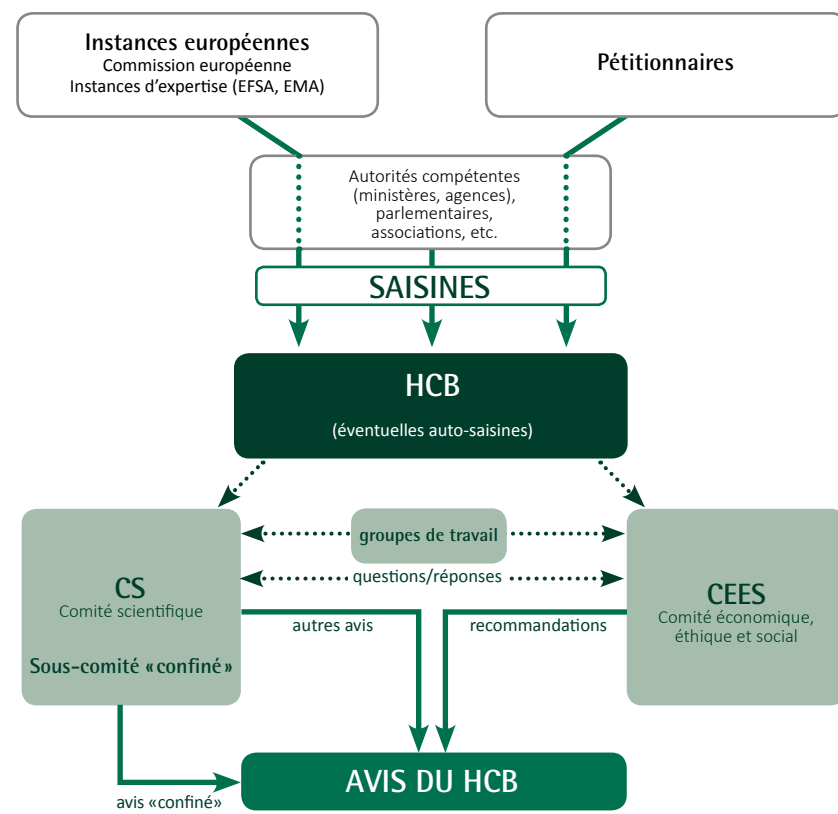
Instances européennes
Commission européenne
Instances d'expertise (EFSA, EMA)

Pétitionnaires

Autorités compétentes (ministères, agences), parlementaires, associations, etc.

SAISINES

HCB

(éventuelles auto-saisines)

groupes de travail

questions/réponses

CS
Comité scientifique

Sous-comité «confiné»

autres avis

recommandations

CEES
Comité économique, éthique et social

avis «confiné»

AVIS DU HCB